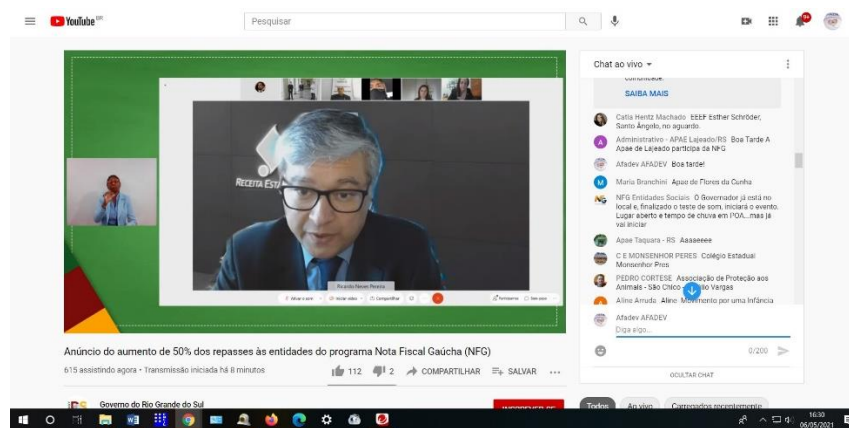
YouTube BR

Pesquisar

Chat ao vivo

SAIBA MAIS

Catia Hentz Machado EEEF Esther Schröder, Santo Ângelo, no aguardo.

Administrativo - APAE Lajeado/RS Boa Tarde A Apae de Lajeado participa da NFG

Afadev AFADEV Boa tarde!

Maria Branchini Apae de Flores da Cunha

NFG Entidades Sociais O Governador já está no local e, finalizado o teste de som, iniciará o evento. Lugar aberto e tempo de chuva em POA...mas já vai iniciar

Apae Taquara - RS Aaaaeeee

C E MONSENHOR PERES Colégio Estadual Monsenhor Pros

PEDRO CORTESE Associação de Proteção aos Animais - São Chico - São Vargas

Aline Arruda Aline Movimento por uma Infância

Afadev AFADEV

Diga algo...

0/200

OCULTAR CHAT

RECEITA ESTAD

Ricardo Neves Pereira

Anúncio do aumento de 50% dos repasses às entidades do programa Nota Fiscal Gaúcha (NFG)

615 assistindo agora • Transmissão iniciada há 8 minutos

112 2 COMPARTILHAR SALVAR ...

Governo do Rio Grande do Sul

INSCREVER-SE

Todos Ao vivo Carregados recentemente

16:30 06/05/2021